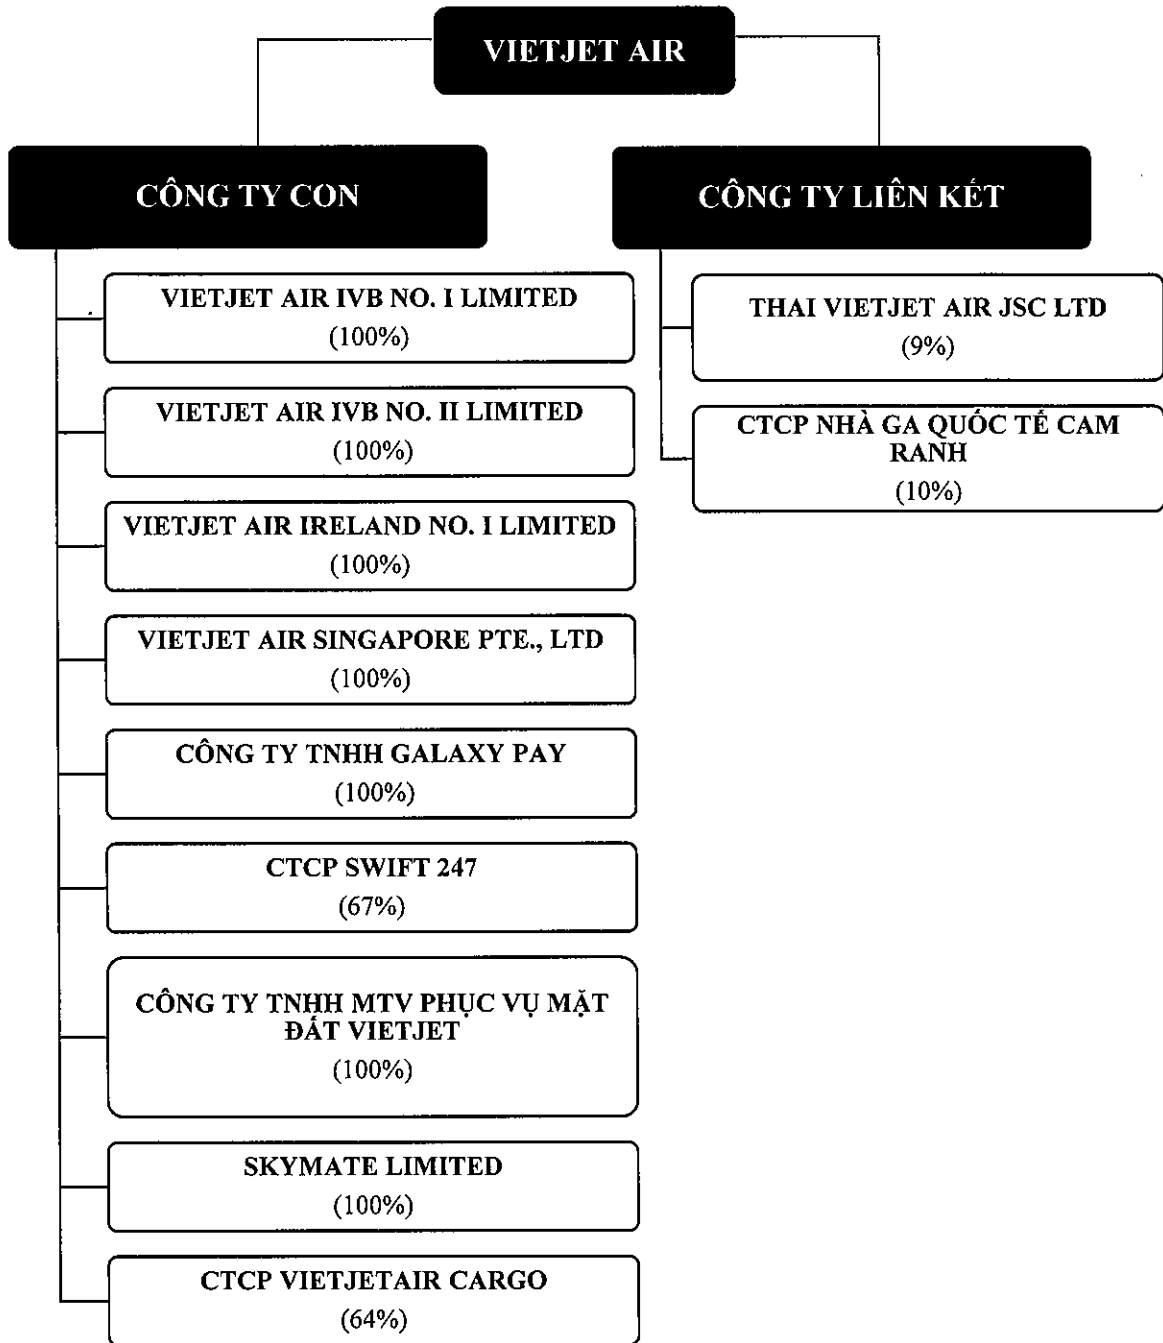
VIETJET AIR

CÔNG TY CON

VIETJET AIR IVB NO. I LIMITED
(100%)

VIETJET AIR IVB NO. II LIMITED
(100%)

VIETJET AIR IRELAND NO. I LIMITED
(100%)

VIETJET AIR SINGAPORE PTE., LTD
(100%)

CÔNG TY TNHH GALAXY PAY
(100%)

CTCP SWIFT 247
(67%)

CÔNG TY TNHH MTV PHỤC VỤ MẶT ĐẤT VIETJET
(100%)

SKYMATE LIMITED
(100%)

CTCP VIETJETAIR CARGO
(64%)

CÔNG TY LIÊN KẾT

THAI VIETJET AIR JSC LTD
(9%)

CTCP NHÀ GA QUỐC TẾ CAM RANH
(10%)